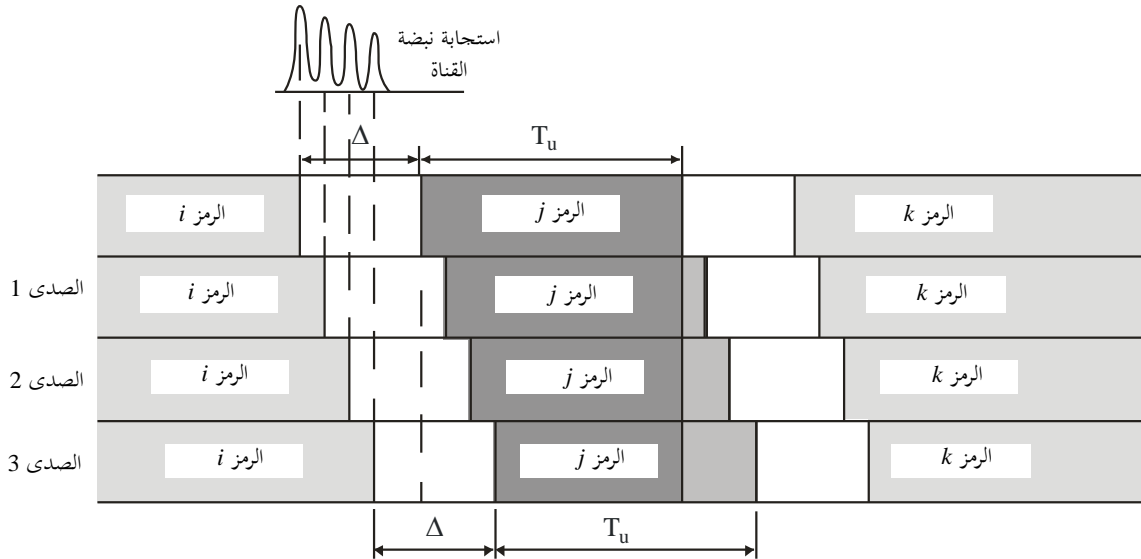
استجابة نبضة القناة

$\Delta$

$T_u$

الرمز $i$

الرمز $j$

الرمز $k$

الصدى 1

الرمز $i$

الرمز $j$

الرمز $k$

الصدى 2

الرمز $i$

الرمز $j$

الرمز $k$

الصدى 3

الرمز $i$

الرمز $j$

الرمز $k$

$\Delta$

$T_u$